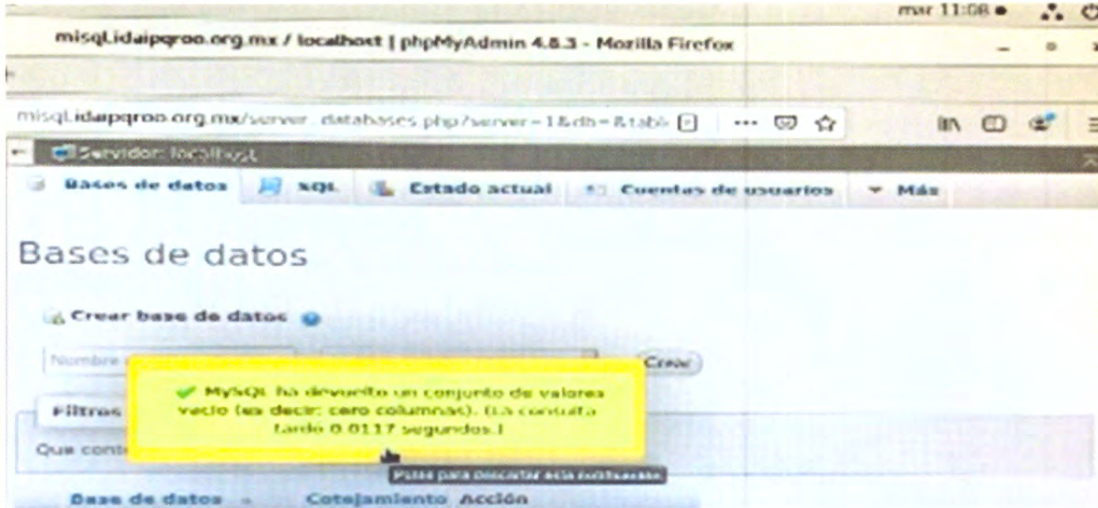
mar 11:08 ●

misql.idaipqroo.org.mx / localhost | phpMyAdmin 4.8.3 - Mozilla Firefox

misql.idaipqroo.org.mx/server_databases.php?server=1&db=&tabl

Servidor: localhost

Bases de datos   SQL   Estado actual   Cuentas de usuarios   Más

Bases de datos

Crear base de datos

Nombre

Crear

Filtros

Que cont

✔ MySQL ha devuelto un conjunto de valores vacío (es decir: cero columnas). (La consulta tardó 0.0117 segundos.)

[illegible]

Base de datos   Cotejamiento   Acción